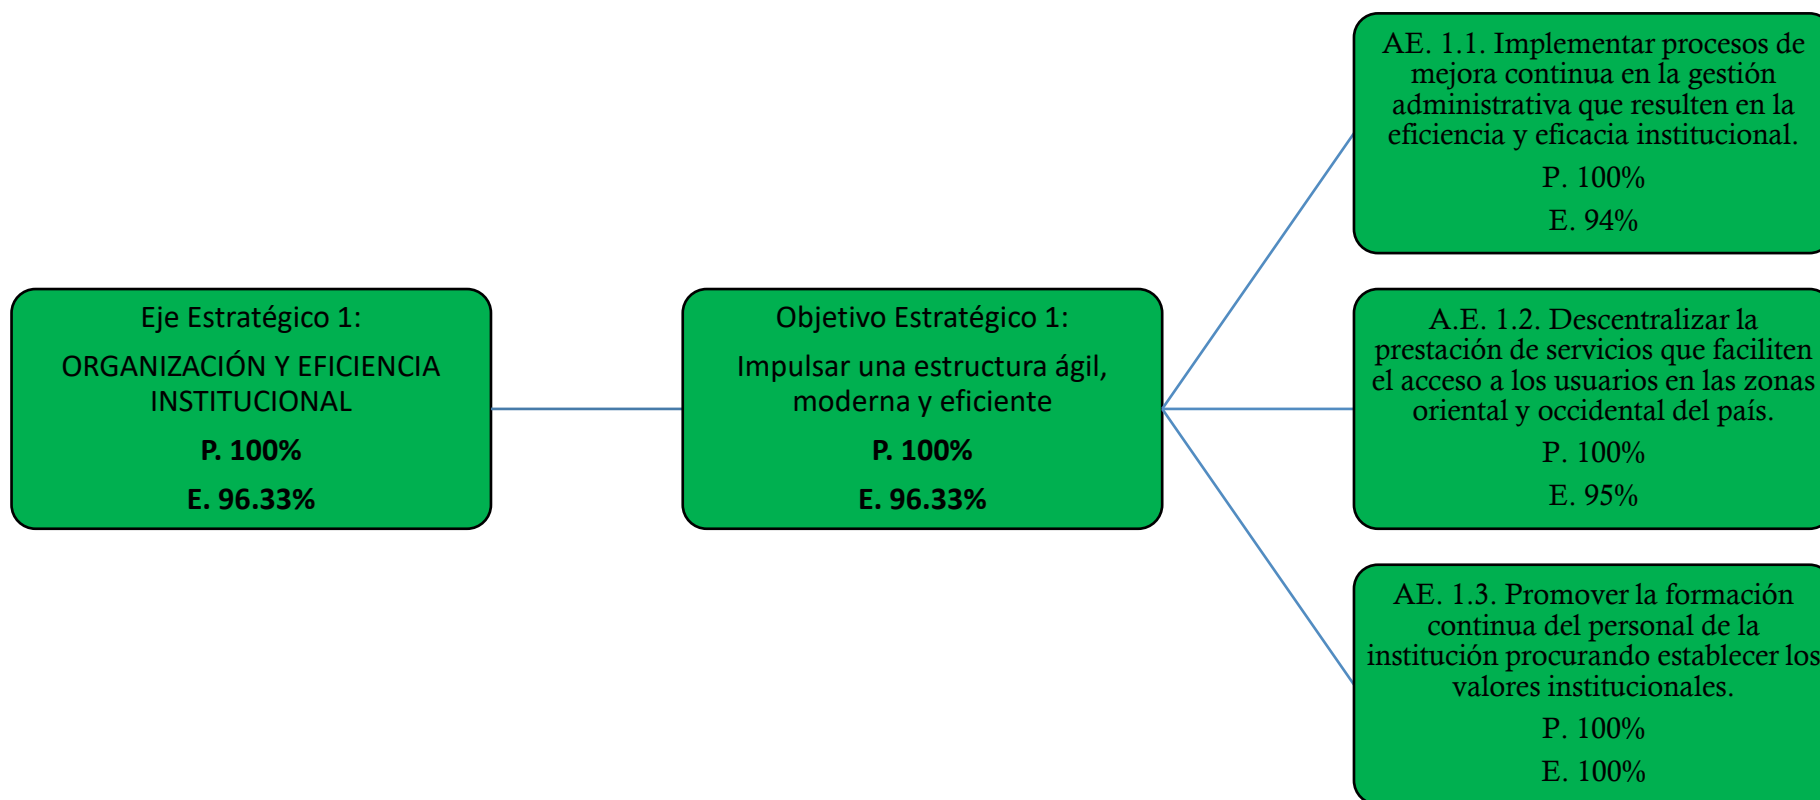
Eje Estratégico 1:

ORGANIZACIÓN Y EFICIENCIA INSTITUCIONAL

P. 100%

E. 96.33%

Objetivo Estratégico 1:

Impulsar una estructura ágil, moderna y eficiente

P. 100%

E. 96.33%

AE. 1.1. Implementar procesos de mejora continua en la gestión administrativa que resulten en la eficiencia y eficacia institucional.

P. 100%

E. 94%

A.E. 1.2. Descentralizar la prestación de servicios que faciliten el acceso a los usuarios en las zonas oriental y occidental del país.

P. 100%

E. 95%

AE. 1.3. Promover la formación continua del personal de la institución procurando establecer los valores institucionales.

P. 100%

E. 100%